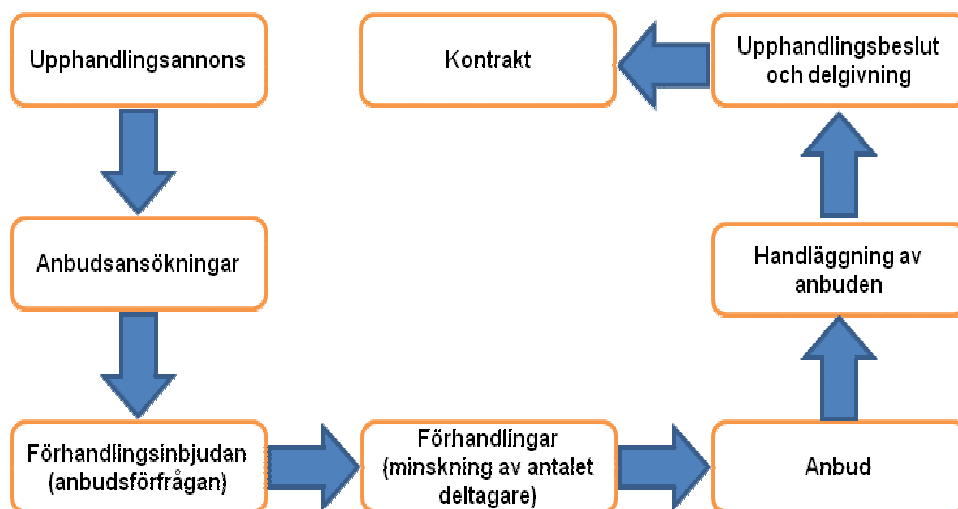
Upphandlingsannons

Kontrakt

Upphandlingsbeslut och delgivning

Anbudsansökningar

Handläggning av anbuden

Förhandlingsinbjudan (anbudsförfrågan)

Förhandlingar (minskning av antalet deltagare)

Anbud